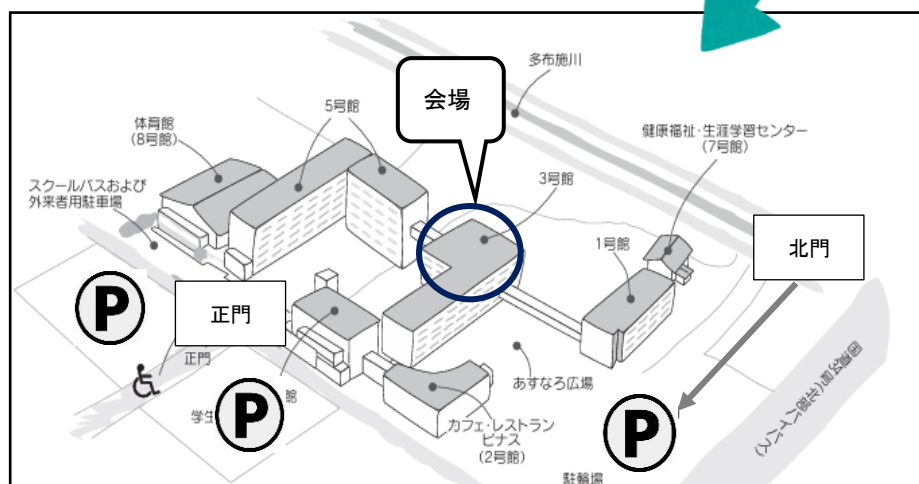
会場

多布施川

5号館

体育館
(8号館)

健康福祉・生涯学習センター
(7号館)

スクールバスおよび
外来者用駐車場

3号館

1号館

北門

P

正門

正門

館

学生

P

あすなろ広場

カフェ・レストラン
ビナス
(2号館)

P

駐輪場

国道(佐賀バイパス)